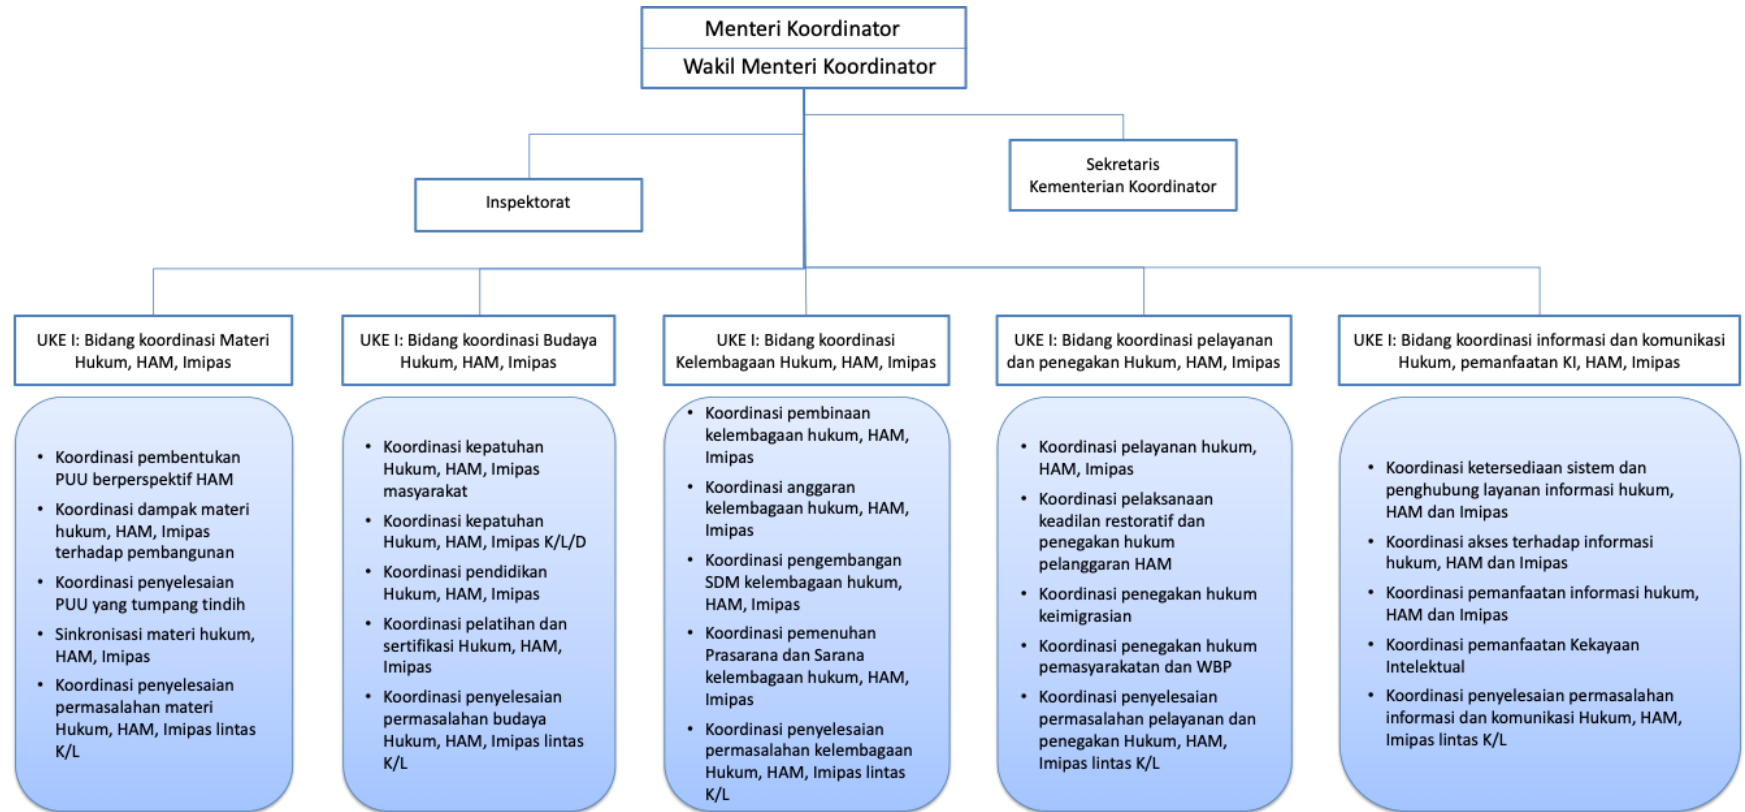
Menteri Koordinator

Wakil Menteri Koordinator

Inspektorat

Sekretaris Kementerian Koordinator

UKE I: Bidang koordinasi Materi Hukum, HAM, Imipas

- Koordinasi pembentukan PUU berperspektif HAM
- Koordinasi dampak materi hukum, HAM, Imipas terhadap pembangunan
- Koordinasi penyelesaian PUU yang tumpang tindih
- Sinkronisasi materi hukum, HAM, Imipas
- Koordinasi penyelesaian permasalahan materi Hukum, HAM, Imipas lintas K/L

UKE I: Bidang koordinasi Budaya Hukum, HAM, Imipas

- Koordinasi kepatuhan Hukum, HAM, Imipas masyarakat
- Koordinasi kepatuhan Hukum, HAM, Imipas K/L/D
- Koordinasi pendidikan Hukum, HAM, Imipas
- Koordinasi pelatihan dan sertifikasi Hukum, HAM, Imipas
- Koordinasi penyelesaian permasalahan budaya Hukum, HAM, Imipas lintas K/L

UKE I: Bidang koordinasi Kelembagaan Hukum, HAM, Imipas

- Koordinasi pembinaan kelembagaan hukum, HAM, Imipas
- Koordinasi anggaran kelembagaan hukum, HAM, Imipas
- Koordinasi pengembangan SDM kelembagaan hukum, HAM, Imipas
- Koordinasi pemenuhan Prasarana dan Sarana kelembagaan hukum, HAM, Imipas
- Koordinasi penyelesaian permasalahan kelembagaan Hukum, HAM, Imipas lintas K/L

UKE I: Bidang koordinasi pelayanan dan penegakan Hukum, HAM, Imipas

- Koordinasi pelayanan hukum, HAM, Imipas
- Koordinasi pelaksanaan keadilan restoratif dan penegakan hukum pelanggaran HAM
- Koordinasi penegakan hukum keimigrasian
- Koordinasi penegakan hukum pemasyarakatan dan WBP
- Koordinasi penyelesaian permasalahan pelayanan dan penegakan Hukum, HAM, Imipas lintas K/L

UKE I: Bidang koordinasi informasi dan komunikasi Hukum, pemanfaatan KI, HAM, Imipas

- Koordinasi ketersediaan sistem dan penghubung layanan informasi hukum, HAM dan Imipas
- Koordinasi akses terhadap informasi hukum, HAM dan Imipas
- Koordinasi pemanfaatan informasi hukum, HAM dan Imipas
- Koordinasi pemanfaatan Kekayaan Intelektual
- Koordinasi penyelesaian permasalahan informasi dan komunikasi Hukum, HAM, Imipas lintas K/L